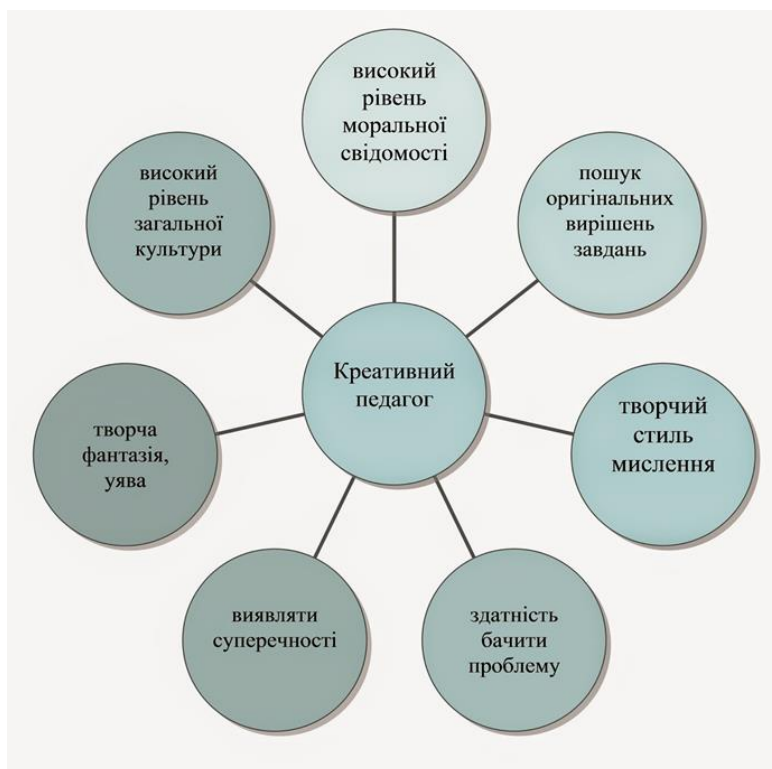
Креативний педагог

високий рівень моральної свідомості

пошук оригінальних вирішень завдань

творчий стиль мислення

здатність бачити проблему

виявляти суперечності

творча фантазія, уява

високий рівень загальної культури